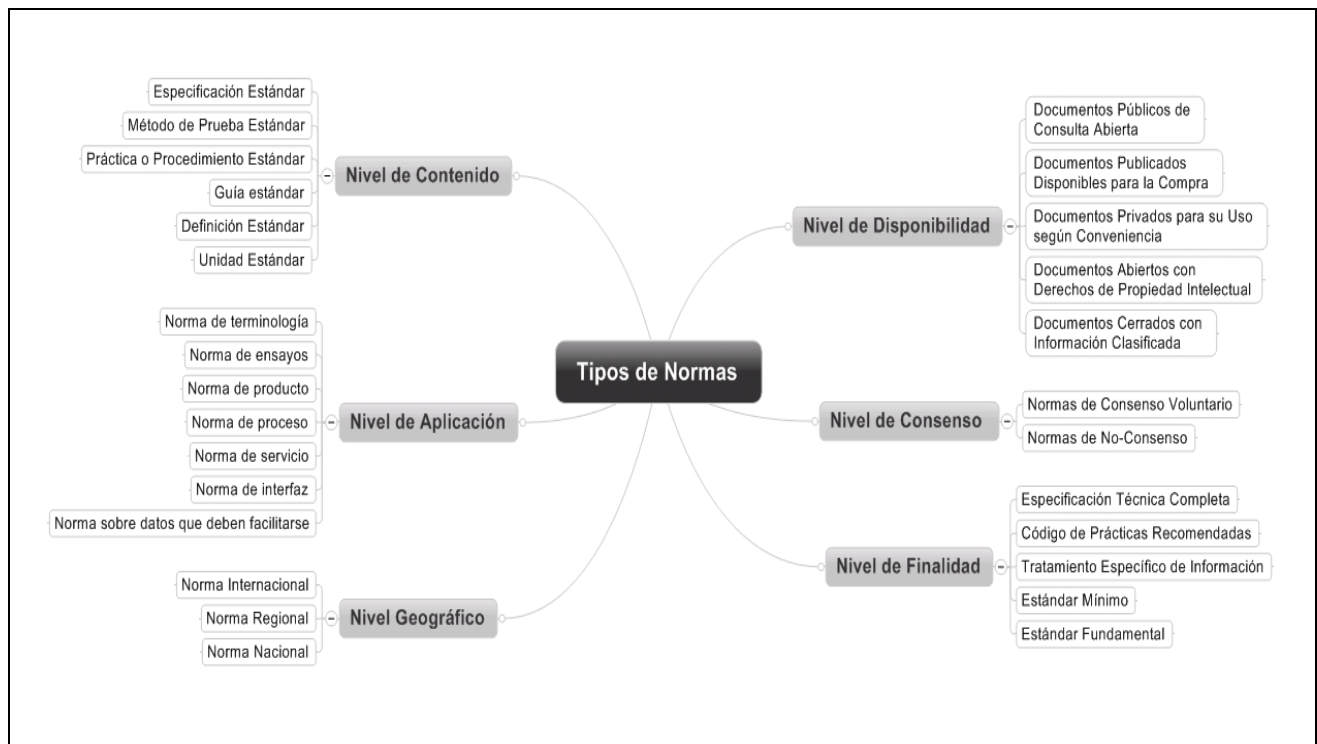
Tipos de Normas

Nivel de Contenido
Especificación Estándar
Método de Prueba Estándar
Práctica o Procedimiento Estándar
Guía estándar
Definición Estándar
Unidad Estándar

Nivel de Aplicación
Norma de terminología
Norma de ensayos
Norma de producto
Norma de proceso
Norma de servicio
Norma de interfaz
Norma sobre datos que deben facilitarse

Nivel Geográfico
Norma Internacional
Norma Regional
Norma Nacional

Nivel de Disponibilidad
Documentos Públicos de Consulta Abierta
Documentos Publicados Disponibles para la Compra
Documentos Privados para su Uso según Conveniencia
Documentos Abiertos con Derechos de Propiedad Intelectual
Documentos Cerrados con Información Clasificada

Nivel de Consenso
Normas de Consenso Voluntario
Normas de No-Consenso

Nivel de Finalidad
Especificación Técnica Completa
Código de Prácticas Recomendadas
Tratamiento Específico de Información
Estándar Mínimo
Estándar Fundamental